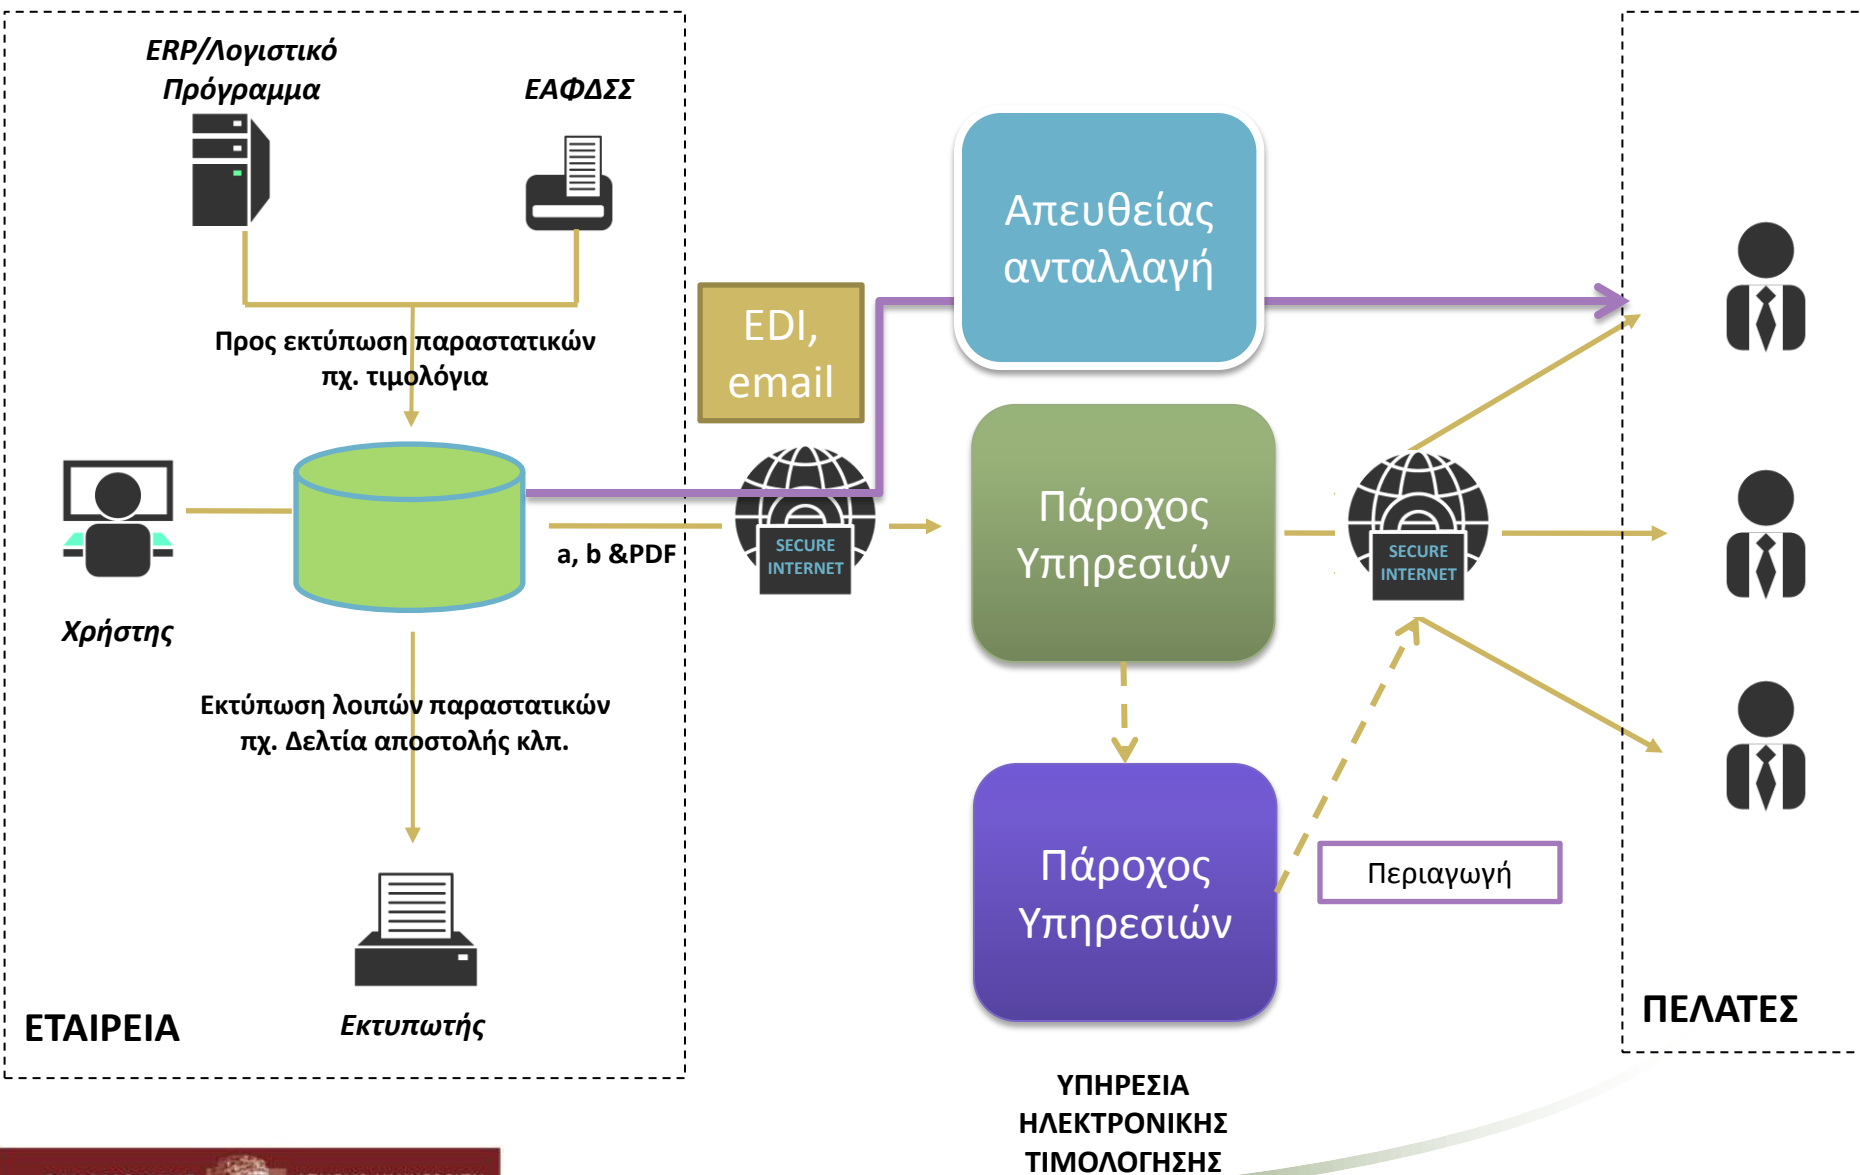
ERP/Λογιστικό Πρόγραμμα

ΕΑΦΔΣΣ

Προς εκτύπωση παραστατικών πχ. τιμολόγια

EDI, email

Απευθείας ανταλλαγή

Χρήστης

a, b &PDF

SECURE INTERNET

Πάροχος Υπηρεσιών

SECURE INTERNET

Εκτύπωση λοιπών παραστατικών πχ. Δελτία αποστολής κλπ.

Πάροχος Υπηρεσιών

Περιαγωγή

ΕΤΑΙΡΕΙΑ

Εκτυπωτής

ΠΕΛΑΤΕΣ

ΥΠΗΡΕΣΙΑ ΗΛΕΚΤΡΟΝΙΚΗΣ ΤΙΜΟΛΟΓΗΣΗΣ